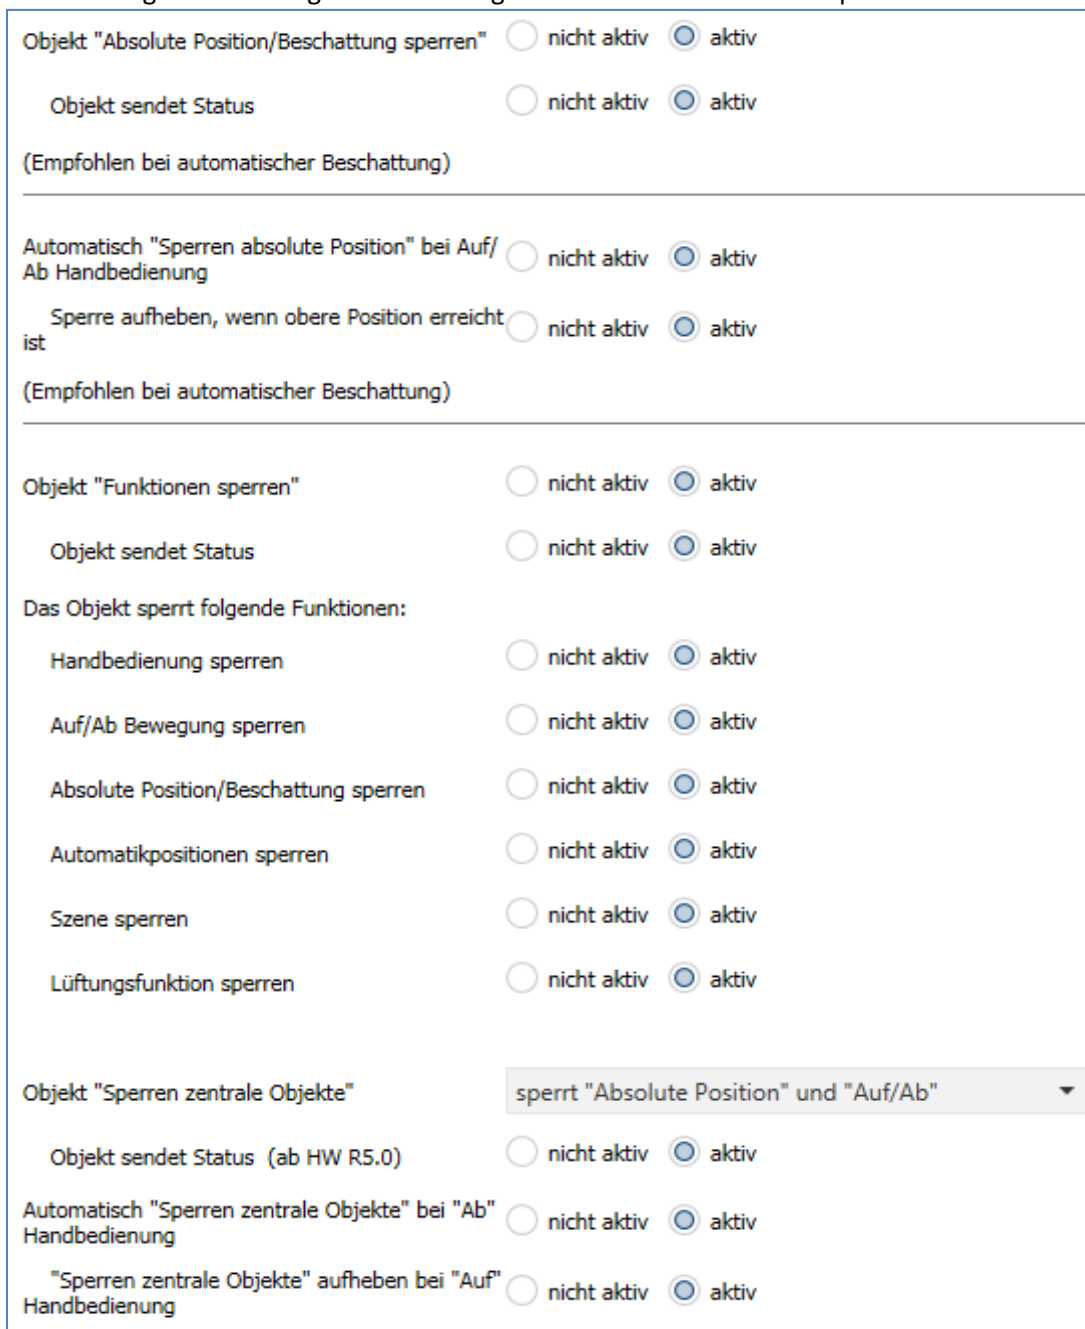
Objekt "Absolute Position/Beschattung sperren" nicht aktiv aktiv

Objekt sendet Status nicht aktiv aktiv

(Empfohlen bei automatischer Beschattung)

Automatisch "Sperren absolute Position" bei Auf/Ab Handbedienung nicht aktiv aktiv

Sperre aufheben, wenn obere Position erreicht ist nicht aktiv aktiv

(Empfohlen bei automatischer Beschattung)

Objekt "Funktionen sperren" nicht aktiv aktiv

Objekt sendet Status nicht aktiv aktiv

Das Objekt sperrt folgende Funktionen:

Handbedienung sperren nicht aktiv aktiv

Auf/Ab Bewegung sperren nicht aktiv aktiv

Absolute Position/Beschattung sperren nicht aktiv aktiv

Automatikpositionen sperren nicht aktiv aktiv

Szene sperren nicht aktiv aktiv

Lüftungsfunktion sperren nicht aktiv aktiv

Objekt "Sperren zentrale Objekte" sperrt "Absolute Position" und "Auf/Ab"

Objekt sendet Status (ab HW R5.0) nicht aktiv aktiv

Automatisch "Sperren zentrale Objekte" bei "Ab" Handbedienung nicht aktiv aktiv

"Sperren zentrale Objekte" aufheben bei "Auf" Handbedienung nicht aktiv aktiv